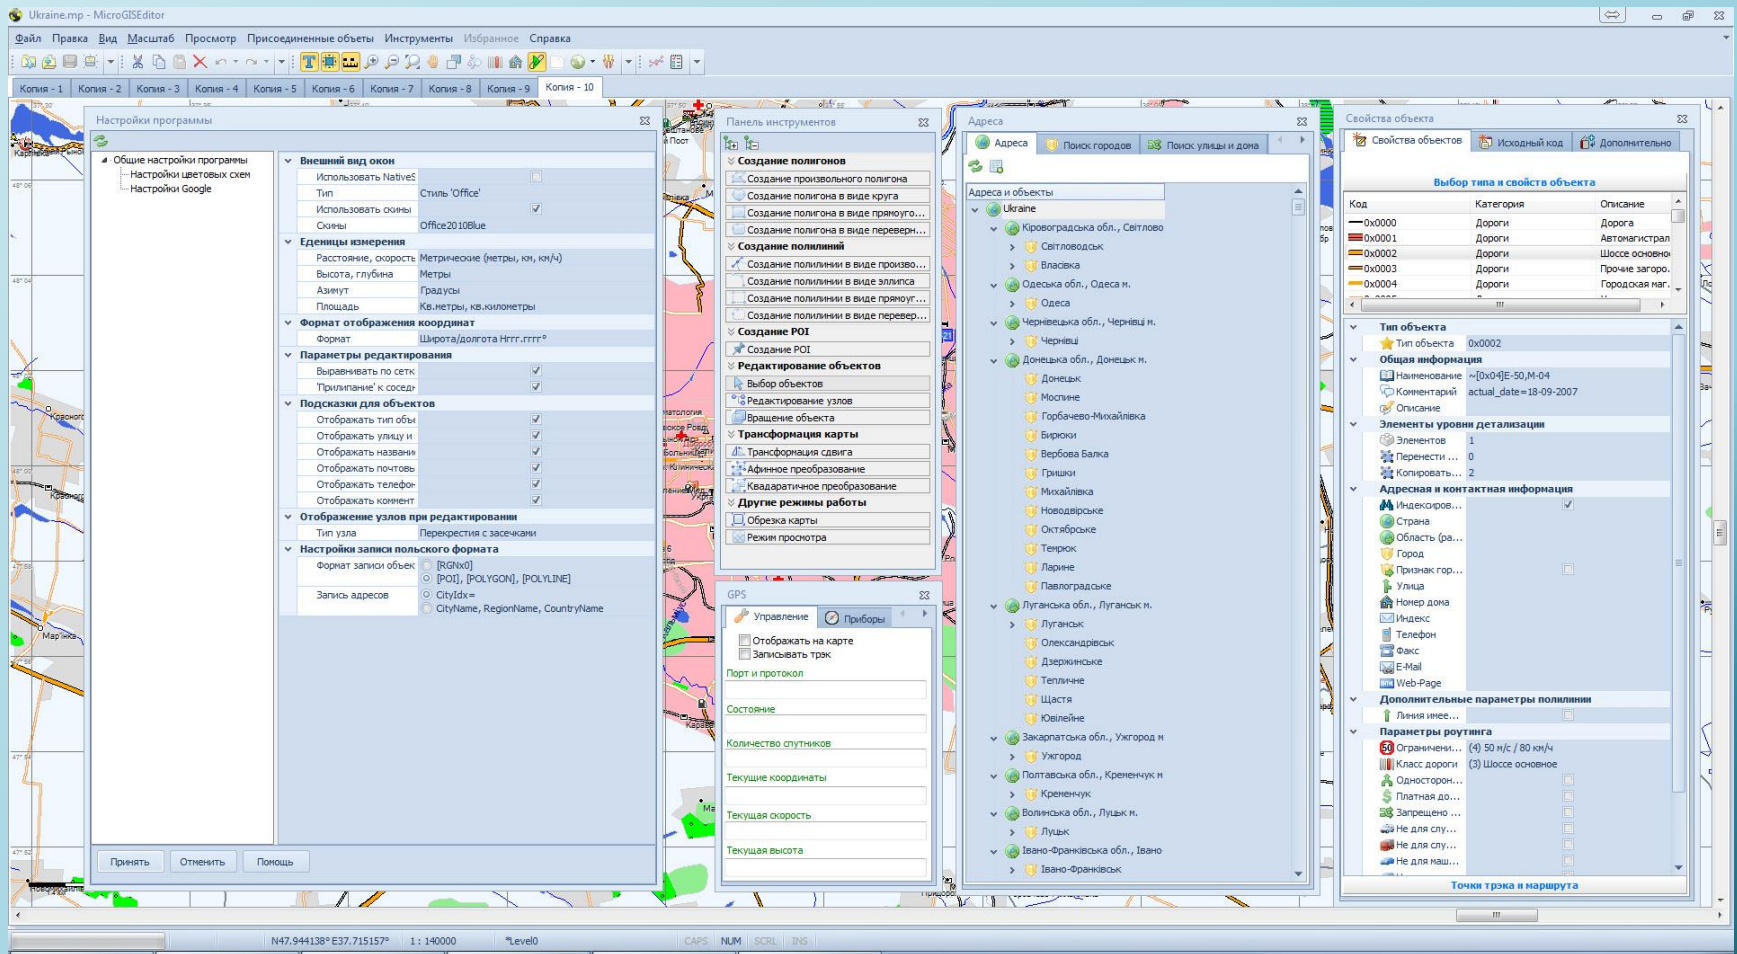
Ukraine.mp - MicroGISEditor

Файл Правка Вид Масштаб Просмотр Присоединенные объеты Инструменты Избранное Справка

Копия - 1 | Копия - 2 | Копия - 3 | Копия - 4 | Копия - 5 | Копия - 6 | Копия - 7 | Копия - 8 | Копия - 9 | Копия - 10

Настройки программы

Общие настройки программы
Настройки цветовых схем
Настройки Google

Внешний вид окон
| Использовать NativeS | |
|---|---|
| Тип | Стиль 'Office' |
| Использовать скины | |
| Скины | Office2010Blue |

Еденицы измерения
| Расстояние, скорость | Метрические (метры, км, км/ч) |
|---|---|
| Высота, глубина | Метры |
| Азимут | Градусы |
| Площадь | Кв.метры, кв.километры |

Формат отображения координат
| Формат | Широта/долгота Hггг.гггг° |
|---|---|

Параметры редактирования
Выравнивать по сетк
Прилипание к соседн

Подсказки для объектов
Отображать тип объ
Отображать улицу и
Отображать названи
Отображать почтовь
Отображать телефо
Отображать коммент

Отображение узлов при редактировании
| Тип узла | Перекрестие с засечками |
|---|---|

Настройки записи польского формата
Формат записи объек [RGNx0] [POI], [POLYGON], [POLYLINE]
Запись адресов CityIdx= CityName, RegionName, CountryName

Принять Отменить Помощь

Панель инструментов
Создание полигонов
Создание произвольного полигона
Создание полигона в виде круга
Создание полигона в виде прямоуго...
Создание полигона в виде переверн...
Создание полилиний
Создание полилинии в виде произво...
Создание полилинии в виде эллипса
Создание полилинии в виде прямоуг...
Создание полилинии в виде перевер...
Создание POI
Создание POI
Редактирование объектов
Выбор объектов
Редактирование узлов
Вращение объекта
Трансформация карты
Трансформация сдвига
Афинное преобразование
Квадратичное преобразование
Другие режимы работы
Обрезка карты
Режим просмотра

GPS
Управление | Приборы
Отображать на карте
Записывать трэк
Порт и протокол
Состояние
Количество спутников
Текущие координаты
Текущая скорость
Текущая высота

Адреса
Адреса | Поиск городов | Поиск улицы и дома
Адреса и объекты
Ukraine
Кіровоградська обл., Світлово
Світловодськ
Власівка
Одеська обл., Одеса м.
Одеса
Чернівецька обл., Чернівці м.
Чернівці
Донецька обл., Донецьк м.
Донецьк
Моспине
Горбачево-Михайлівка
Бирюки
Вербова Балка
Гришки
Михайлівка
Новодвірське
Октябрське
Темрюк
Ларине
Павлоградське
Луганська обл., Луганськ м.
Луганськ
Олександрівськ
Дзержинське
Тепличне
Щастя
Ювілейне
Закарпатська обл., Ужгород м
Ужгород
Полтавська обл., Кременчук м
Кременчук
Волинська обл., Луцьк м.
Луцьк
Івано-Франківська обл., Івано
Івано-Франківськ

Свойства объекта
Свойства объектов | Исходный код | Дополнительно
Выбор типа и свойств объекта
| Код | Категория | Описание |
|---|---|---|
| 0x0000 | Дороги | Дорога |
| 0x0001 | Дороги | Автомагистрал |
| 0x0002 | Дороги | Шоссе основно |
| 0x0003 | Дороги | Прочие загоро. |
| 0x0004 | Дороги | Городская маг. |

Тип объекта
Тип объекта 0x0002
Общая информация
Наименование ~[0x04]E-50,M-04
Комментарий actual_date=18-09-2007
Описание
Элементы уровни детализации
Элементов 1
Перенести ... 0
Копировать... 2
Адресная и контактная информация
Индексиров...
Страна
Область (ра...
Город
Признак гор...
Улица
Номер дома
Индекс
Телефон
Факс
E-Mail
Web-Page
Дополнительные параметры полилинии
Линия имее...
Параметры роутинга
Ограничени... (4) 50 м/с / 80 км/ч
Класс дороги (3) Шоссе основное
Односторон...
Платная до...
Запрещено ...
Не для слу...
Не для слу...
Не для маш...
Точки трэка и маршрута

N47.944138° E37.715157° 1 : 140000 *Level0 CAPS NUM SCRL INS